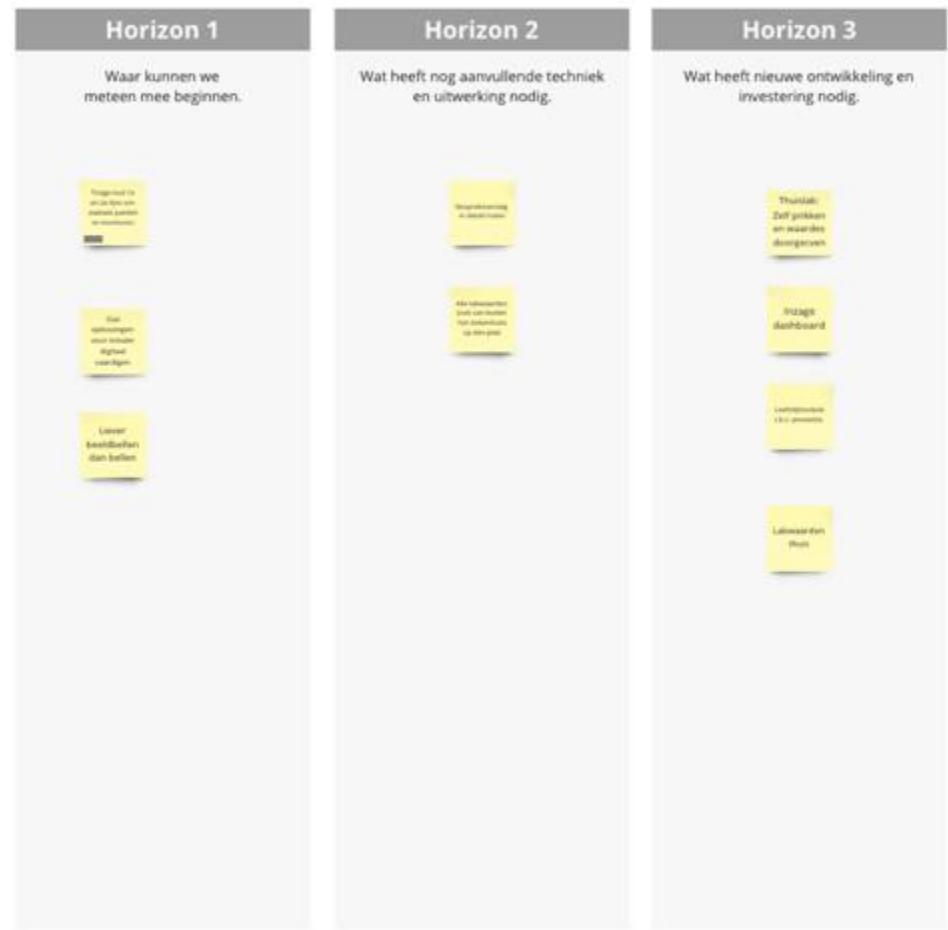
Horizon 1

Waar kunnen we meteen mee beginnen.

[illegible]

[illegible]

Liever beeldbellen dan bellen

Horizon 2

Wat heeft nog aanvullende techniek en uitwerking nodig.

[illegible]

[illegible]

Horizon 3

Wat heeft nieuwe ontwikkeling en investering nodig.

Thuislab: Zelf prikken en waardes doorgeven

Inzage dashboard

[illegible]

Labwaarden thuis